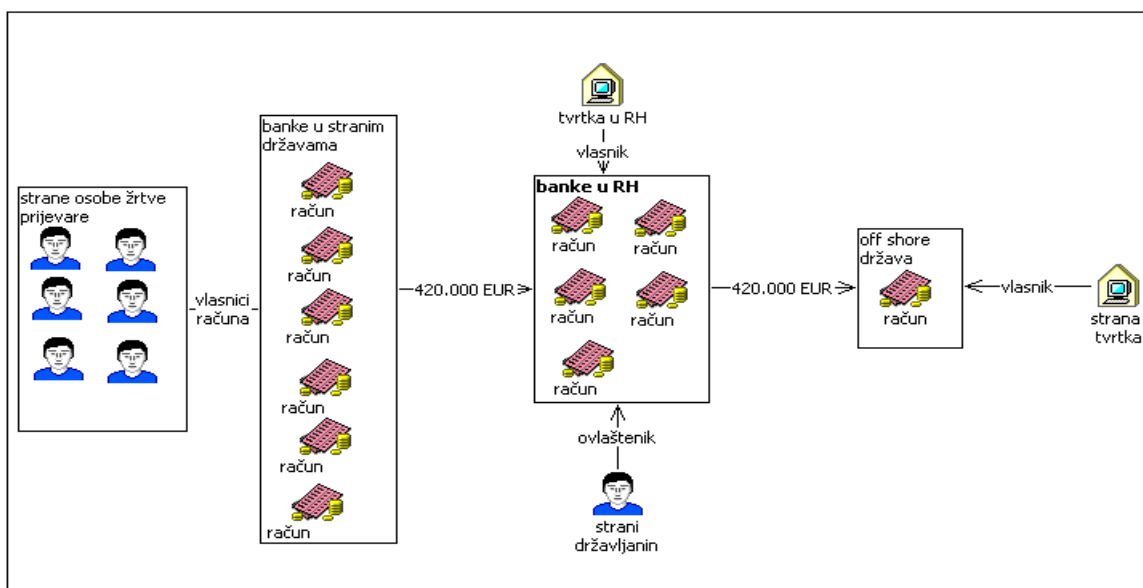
strane osobe žrtve prijevare

vlasnici računa

banke u stranim državama

račun

račun

račun

račun

račun

račun

420.000 EUR

tvrtka u RH

vlasnik

banke u RH

račun

račun

račun

račun

račun

ovlaštenik

strani državljanin

420.000 EUR

off shore država

račun

vlasnik

strana tvrtka